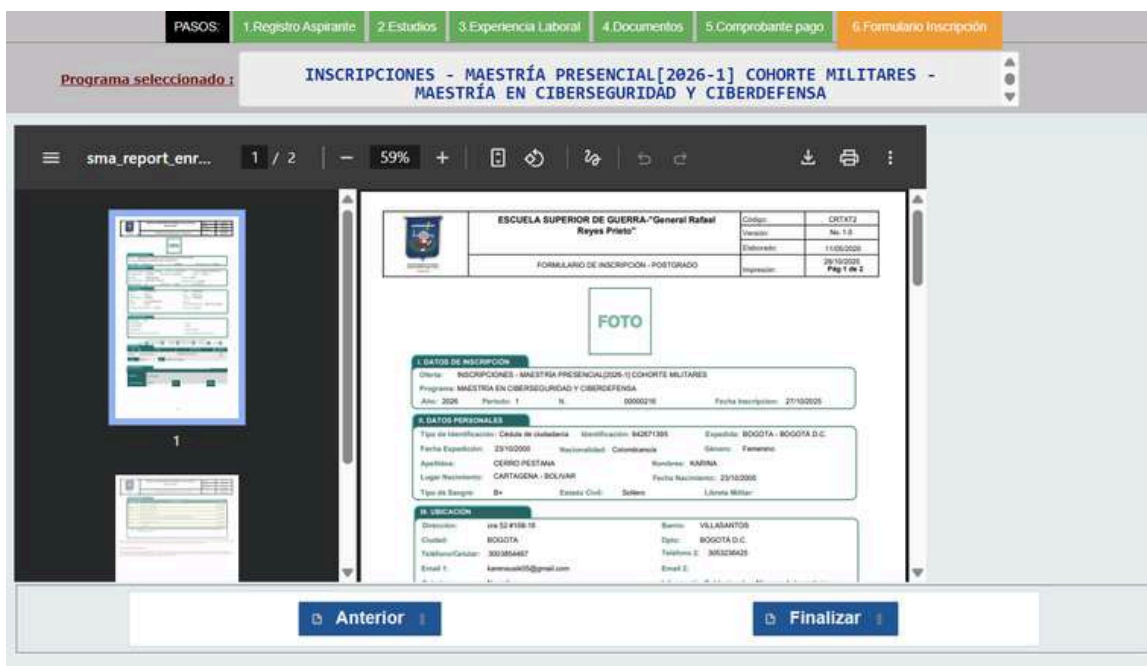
PASOS: 1.Registro Aspirante 2.Estudios 3.Experiencia Laboral 4.Documentos 5.Comprobante pago 6.Formulario Inscripción

Programa seleccionado : INSCRIPCIONES - MAESTRÍA PRESENCIAL[2026-1] COHORTE MILITARES - MAESTRÍA EN CIBERSEGURIDAD Y CIBERDEFENSA

sma_report_enr... 1 / 2 — 59% +

1

| ESCUELA SUPERIOR DE GUERRA-"General Rafael Reyes Prieto" | Código: | CRTXT2 |
|---|---|---|
| | Versión: | No. 1.0 |
| | Elaborado: | 11/05/2020 |
| FORMULARIO DE INSCRIPCIÓN - POSTGRADO | Impresión: | 28/10/2025 Pág 1 de 2 |

FOTO

I. DATOS DE INSCRIPCIÓN
Oferta: INSCRIPCIONES - MAESTRÍA PRESENCIAL[2026-1] COHORTE MILITARES
Programa: MAESTRÍA EN CIBERSEGURIDAD Y CIBERDEFENSA
Año: 2026 Periodo: 1 N. 00000216 Fecha Inscripción: 27/10/2025

II. DATOS PERSONALES
Tipo de Identificación: Cédula de ciudadanía Identificación: 842671305 Expedida: BOGOTA - BOGOTA D.C.
Fecha Expedición: 23/10/2000 Nacionalidad: Colombia/ancia Género: Femenino
Apellidos: CERRO PESTANA Nombres: KARINA
Lugar Nacimiento: CARTAGENA - BOLIVAR Fecha Nacimiento: 23/10/2000
Tipo de Sangre: B+ Estado Civil: Soltero Libreta Militar:

III. UBICACIÓN
Dirección: cra 52 #106-16 Barrio: VILLASANTOS
Ciudad: BOGOTA Dpto: BOGOTA D.C.
Teléfono/Celular: 3003854467 Teléfono 2: 3053236425
Email 1: karenavak05@gmail.com Email 2:

Anterior Finalizar